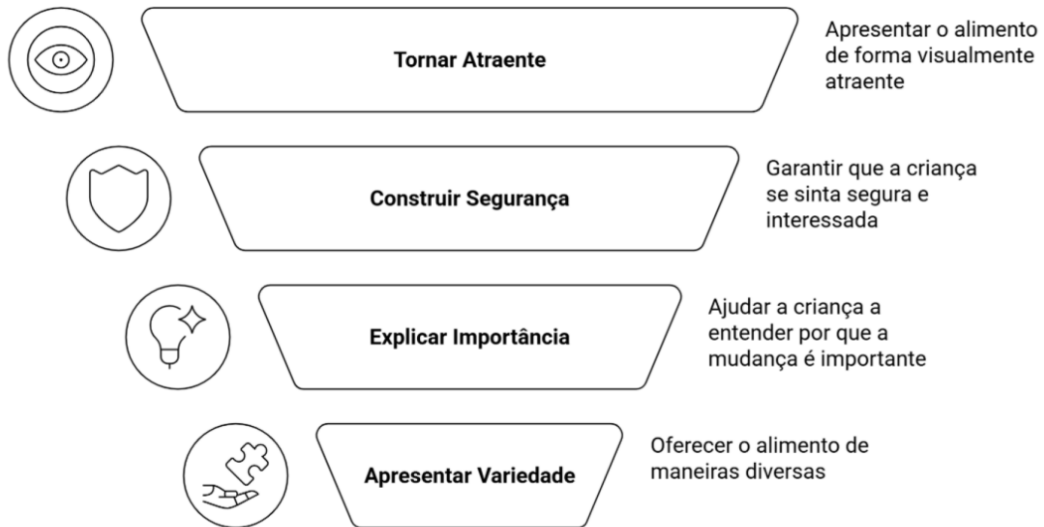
Tornar Atraente

Apresentar o alimento de forma visualmente atraente

Construir Segurança

Garantir que a criança se sinta segura e interessada

Explicar Importância

Ajudar a criança a entender por que a mudança é importante

Apresentar Variedade

Oferecer o alimento de maneiras diversas